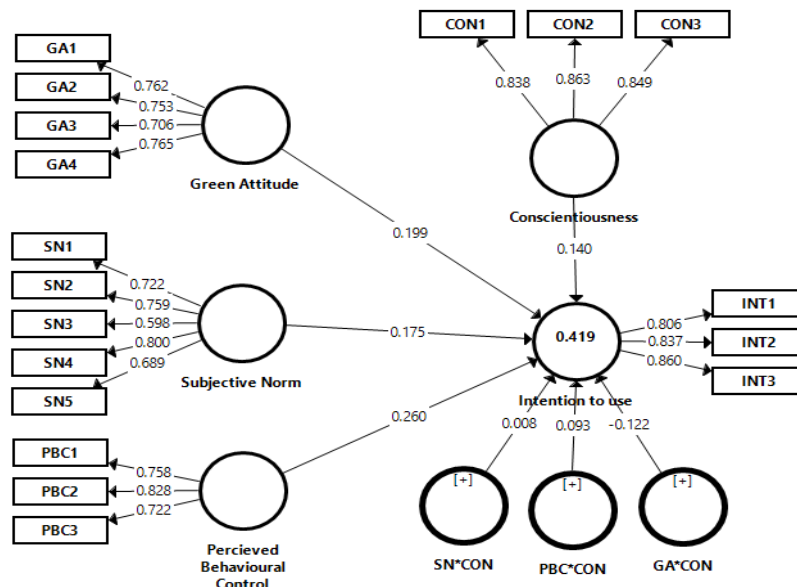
CON1
CON2
CON3
0.838
0.863
0.849
GA1
GA2
GA3
GA4
0.762
0.753
0.706
0.765
Green Attitude
Conscientiousness
0.199
0.140
SN1
SN2
SN3
SN4
SN5
0.722
0.759
0.598
0.800
0.689
Subjective Norm
0.175
0.419
INT1
INT2
INT3
0.806
0.837
0.860
Intention to use
0.260
0.008
0.093
-0.122
PBC1
PBC2
PBC3
0.758
0.828
0.722
[+]
[+]
[+]
Percieved Behavioural Control
SN*CON
PBC*CON
GA*CON